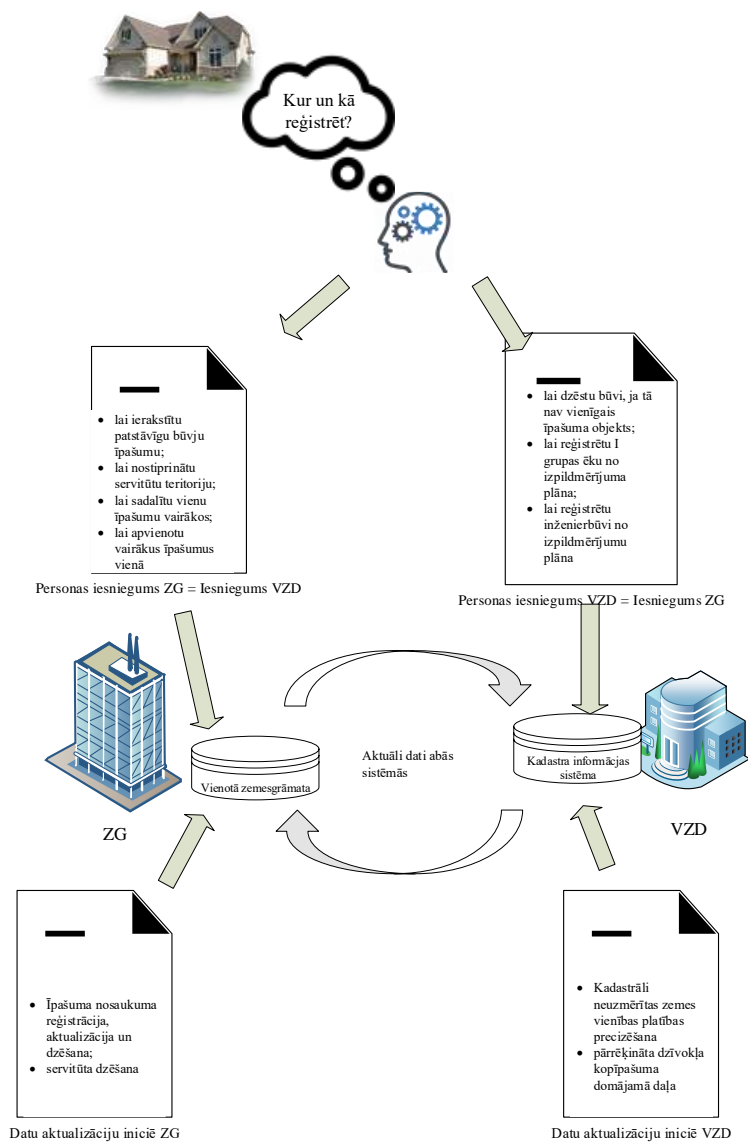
Kur un kā reģistrēt?

- lai ierakstītu patstāvīgu būvju īpašumu;
- lai nostiprinātu servitūtu teritoriju;
- lai sadalītu vienu īpašumu vairākos;
- lai apvienotu vairākus īpašumus vienā

Personas iesniegums ZG = Iesniegums VZD

- lai dzēstu būvi, ja tā nav vienīgais īpašuma objekts;
- lai reģistrētu I grupas ēku no izpildmērījuma plāna;
- lai reģistrētu inženierbūvi no izpildmērījumu plāna

Personas iesniegums VZD = Iesniegums ZG

Vienotā zemesgrāmata

Aktuāli dati abās sistēmās

Kadastra informācjas sistēma

ZG

VZD

- Īpašuma nosaukuma reģistrācija, aktualizācija un dzēšana;
- servitūta dzēšana

Datu aktualizāciju iniciē ZG

- Kadastrāli neuzmērītas zemes vienības platības precizēšana
- pārrēķināta dzīvokļa kopīpašuma domājamā daļa

Datu aktualizāciju iniciē VZD